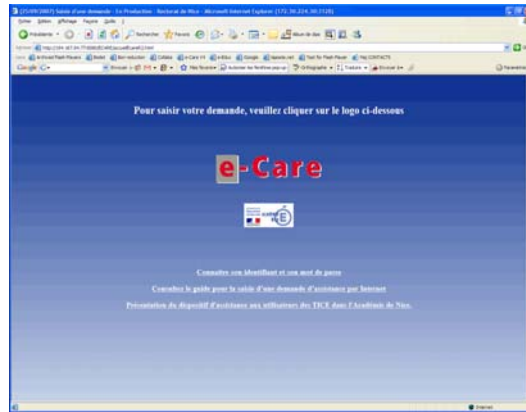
[25/09/2007] Saisie d'une demande - En Production - Rectorat de Nice - Microsoft Internet Explorer (172.16.224.30:7120)

Fichier Edition Affichage Favoris Outils ?

Précédente

Rechercher Favoris

Adresse

Google

Pour saisir votre demande, veuillez cliquer sur le logo ci-dessous

e-Care

Connaître son identifiant et son mot de passe

Consultez le guide pour la saisie d'une demande d'assistance par Internet

Présentation du dispositif d'assistance aux utilisateurs des TICE dans l'Académie de Nice.

Internet